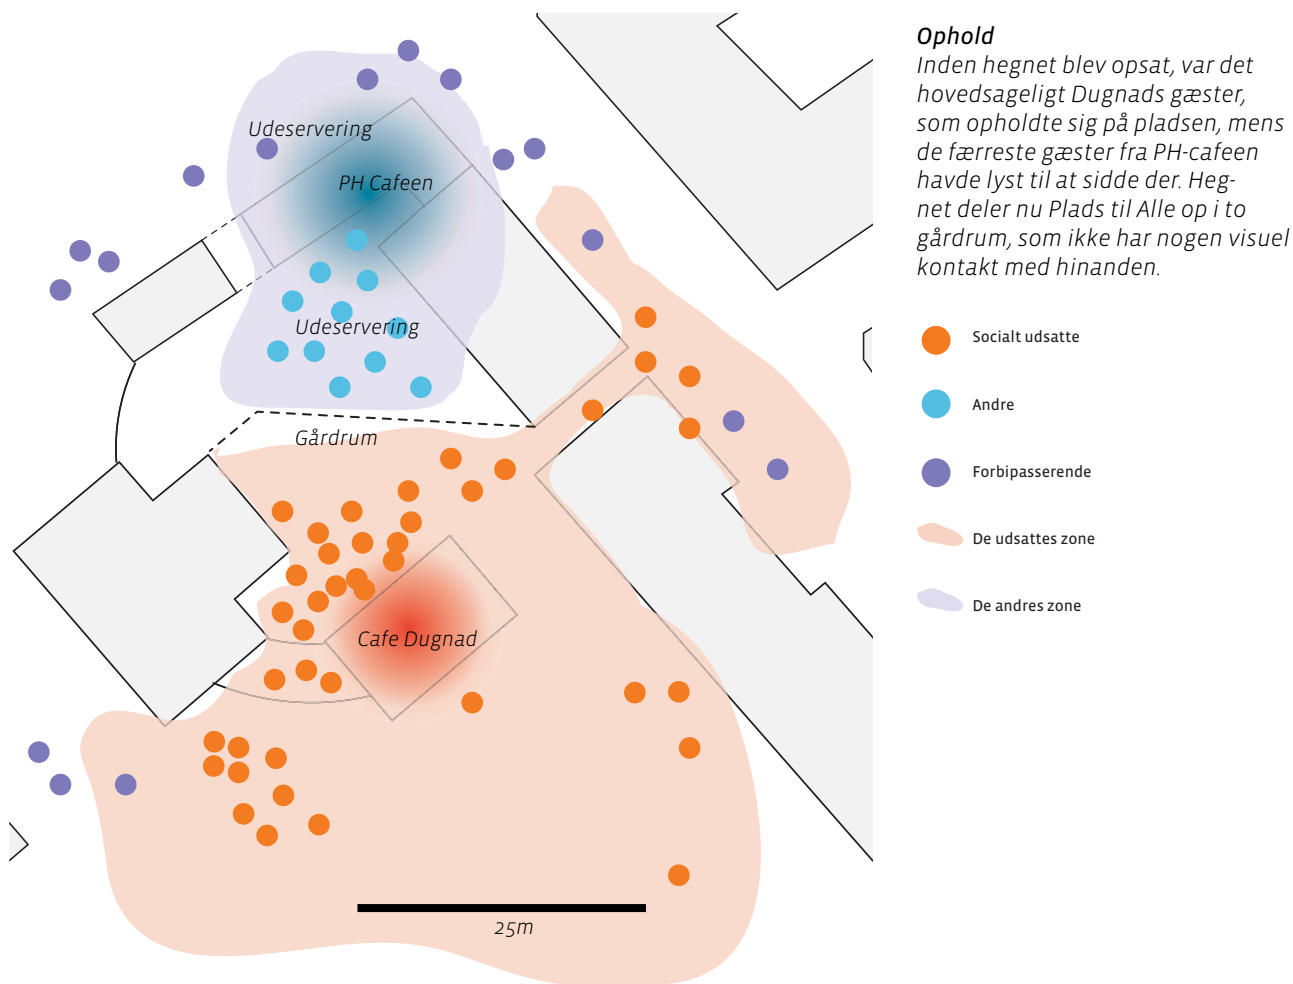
Udeservering

PH Cafeen

Udeservering

Gårdrum

Cafe Dugnad

25m

Ophold
Inden hegnet blev opsat, var det hovedsageligt Dugnads gæster, som opholdte sig på pladsen, mens de færreste gæster fra PH-cafeen havde lyst til at sidde der. Hegnet deler nu Plads til Alle op i to gårdrum, som ikke har nogen visuel kontakt med hinanden.

Socialt udsatte

Andre

Forbipasserende

De udsattes zone

De andres zone